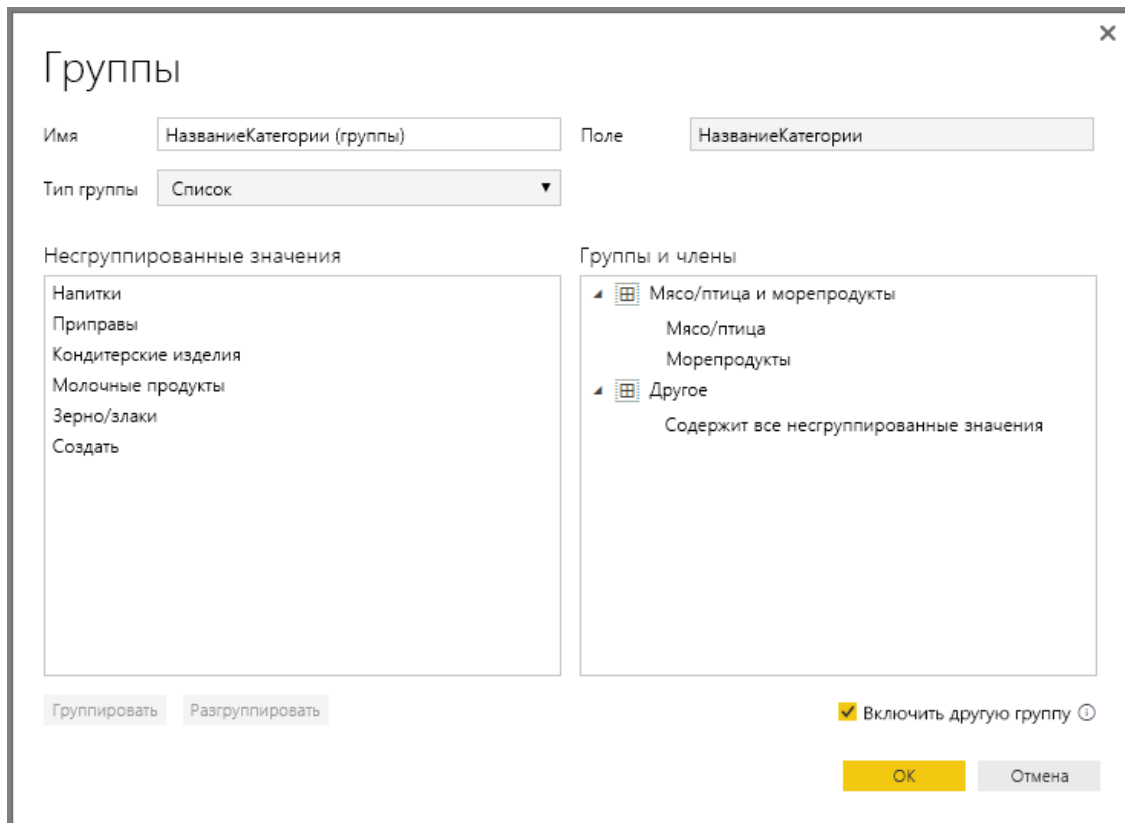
×

Группы

Имя НазваниеКатегории (группы)

Поле НазваниеКатегории

Тип группы Список

Несгруппированные значения

Напитки
Приправы
Кондитерские изделия
Молочные продукты
Зерно/злаки
Создать

Группы и члены

Мясо/птица и морепродукты
Мясо/птица
Морепродукты
Другое
Содержит все несгруппированные значения

Группировать Разгруппировать

Включить другую группу ⓘ

ОК Отмена